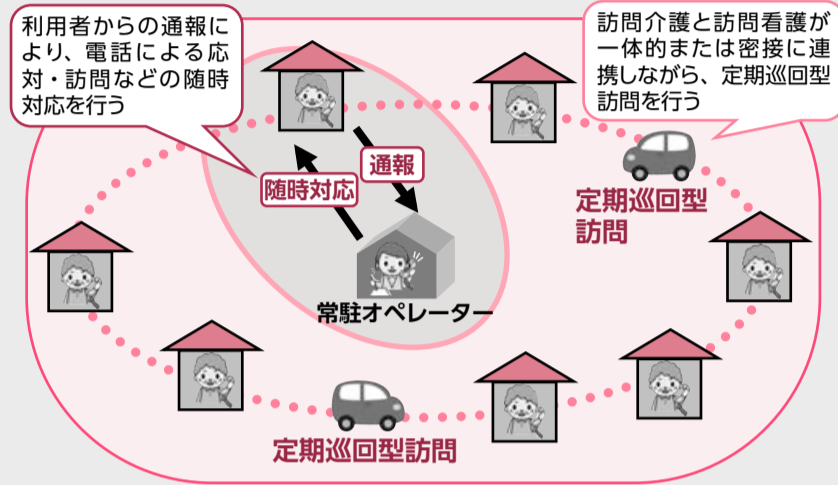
利用者からの通報により、電話による応対・訪問などの随時対応を行う

訪問介護と訪問看護が一体的または密接に連携しながら、定期巡回型訪問を行う

通報

随時対応

定期巡回型訪問

常駐オペレーター

定期巡回型訪問